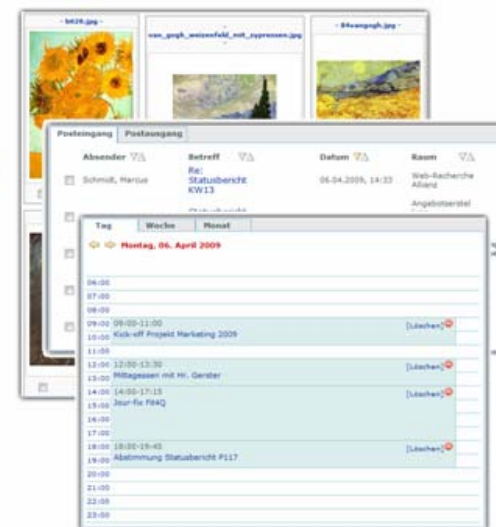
- bti29.jpg -

van_gogh_weizenfeld_mit_zypressen.jpg

- 84vangogh.jpg -

Posteingang | Postausgang

| Absender | Betreff | Datum | Raum |
|---|---|---|---|
| Schmidt, Marcus | Re: Statusbericht KW13 | 06.04.2009, 14:33 | Web-Recherche Allianz |
| | Statusbericht | | Angebotserstel |

Tag | Woche | Monat

Montag, 06. April 2009

06:00
07:00
08:00
09:00 09:00-11:00
10:00 Kick-off Projekt Marketing 2009 [Löschen]
11:00
12:00 12:00-13:30
13:00 Mittagessen mit Hr. Gerster [Löschen]
14:00 14:00-17:15
15:00 Jour-fix FMAQ [Löschen]
16:00
17:00
18:00 18:00-19:45
19:00 Abstimmung Statusbericht P117 [Löschen]
20:00
21:00
22:00
23:00